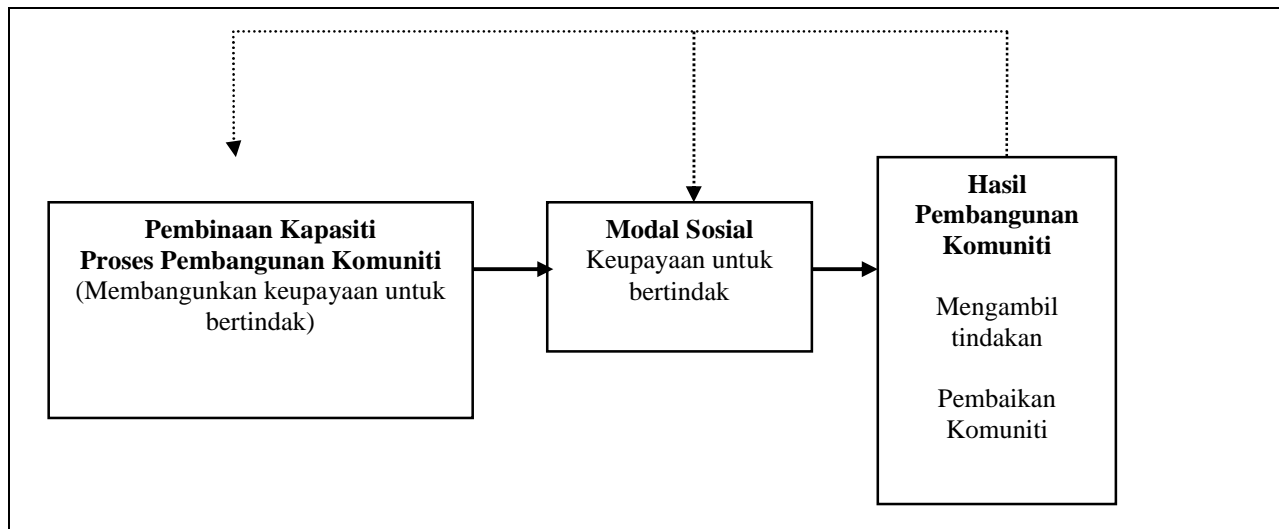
**Pembinaan Kapasiti**
**Proses Pembangunan Komuniti**
(Membangunkan keupayaan untuk bertindak)

**Modal Sosial**
Keupayaan untuk bertindak

**Hasil Pembangunan Komuniti**

Mengambil tindakan

Pembaikan Komuniti